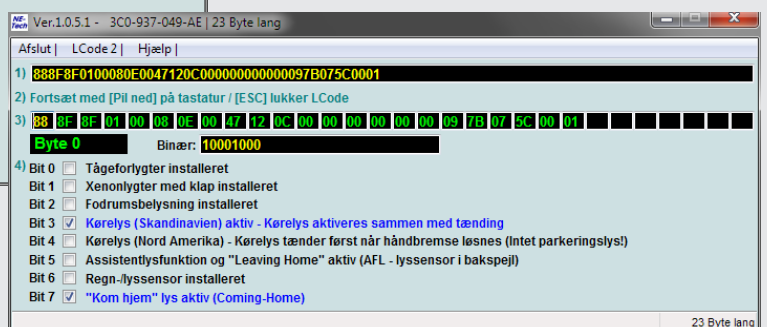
NE-Tech Ver.1.0.5.1 - 3C0-937-049-AE | 23 Byte lang

Afslut | LCode 2 | Hjælp |

1) 888F8F0100080E0047120C000000000000097B075C0001

2) Fortsæt med [Pil ned] på tastatur / [ESC] lukker LCode

3)
| 88 | 8F | 8F | 01 | 00 | 08 | 0E | 00 | 47 | 12 | 0C | 00 | 00 | 00 | 00 | 00 | 00 | 09 | 7B | 07 | 5C | 00 | 01 |
|---|---|---|---|---|---|---|---|---|---|---|---|---|---|---|---|---|---|---|---|---|---|---|

Byte 0 Binær: 10001000

4) Bit 0 Tågeforlygter installeret
Bit 1 Xenonlygter med klap installeret
Bit 2 Fodrumsbelysning installeret
Bit 3 Kørelys (Skandinavien) aktiv - Kørelys aktiveres sammen med tænding
Bit 4 Kørelys (Nord Amerika) - Kørelys tænder først når håndbremse løsnes (Intet parkeringslys!)
Bit 5 Assistentlysfunktion og "Leaving Home" aktiv (AFL - lyssensor i bakspejl)
Bit 6 Regn-/lyssensor installeret
Bit 7 "Kom hjem" lys aktiv (Coming-Home)

23 Byte lang